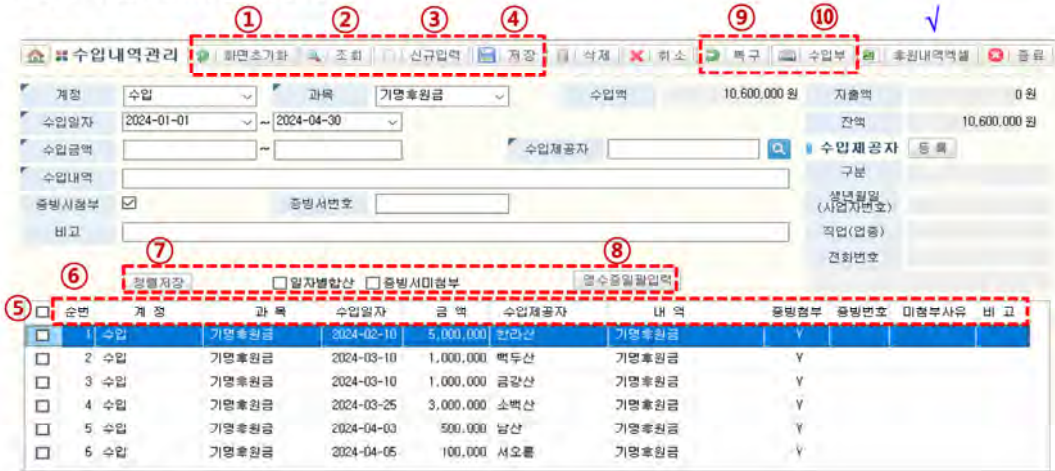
①　②　③　④　⑨　⑩　√

수입내역관리　화면초기화　조회　신규입력　저장　삭제　취소　복구　수입부　후원내역엑셀　종료

계정 수입　과목 기명후원금　수입액 10,600,000 원　지출액 0 원
수입일자 2024-01-01 ~ 2024-04-30　잔액 10,600,000 원
수입금액 ~　수입제공자　수입제공자 등록
수입내역　구분
증빙서첨부 ☑　증빙서번호　생년월일 (사업자번호)
비고　직업(업종)
⑦　⑧　전화번호
⑥ 정렬저장　☐ 일자별합산　☐ 증빙서미첨부　영수증일괄입력

⑤

| ☐ | 순번 | 계정 | 과목 | 수입일자 | 금액 | 수입제공자 | 내역 | 증빙첨부 | 증빙번호 | 미첨부사유 | 비고 |
|---|---|---|---|---|---|---|---|---|---|---|---|
| ☐ | 1 | 수입 | 기명후원금 | 2024-02-10 | 5,000,000 | 한라산 | 기명후원금 | Y | | | |
| ☐ | 2 | 수입 | 기명후원금 | 2024-03-10 | 1,000,000 | 백두산 | 기명후원금 | Y | | | |
| ☐ | 3 | 수입 | 기명후원금 | 2024-03-10 | 1,000,000 | 금강산 | 기명후원금 | Y | | | |
| ☐ | 4 | 수입 | 기명후원금 | 2024-03-25 | 3,000,000 | 소백산 | 기명후원금 | Y | | | |
| ☐ | 5 | 수입 | 기명후원금 | 2024-04-03 | 500,000 | 남산 | 기명후원금 | Y | | | |
| ☐ | 6 | 수입 | 기명후원금 | 2024-04-05 | 100,000 | 서오릉 | 기명후원금 | Y | | | |